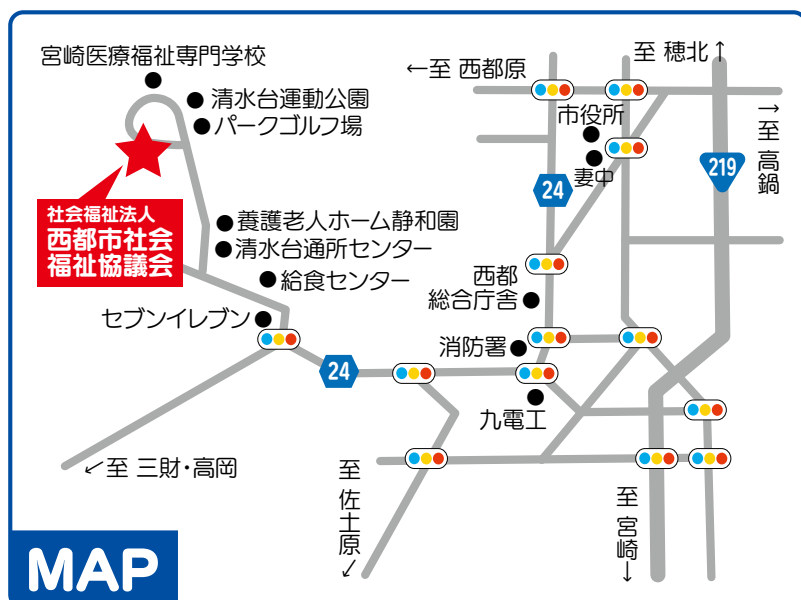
宮崎医療福祉専門学校

清水台運動公園

パークゴルフ場

社会福祉法人
西都市社会福祉協議会

養護老人ホーム静和園

清水台通所センター

給食センター

セブンイレブン

←至 西都原

至 穂北↑

市役所

→至 高鍋

妻中

24

219

西都総合庁舎

消防署

24

九電工

↙至 三財・高岡

至 佐土原↓

至 宮崎↓

MAP